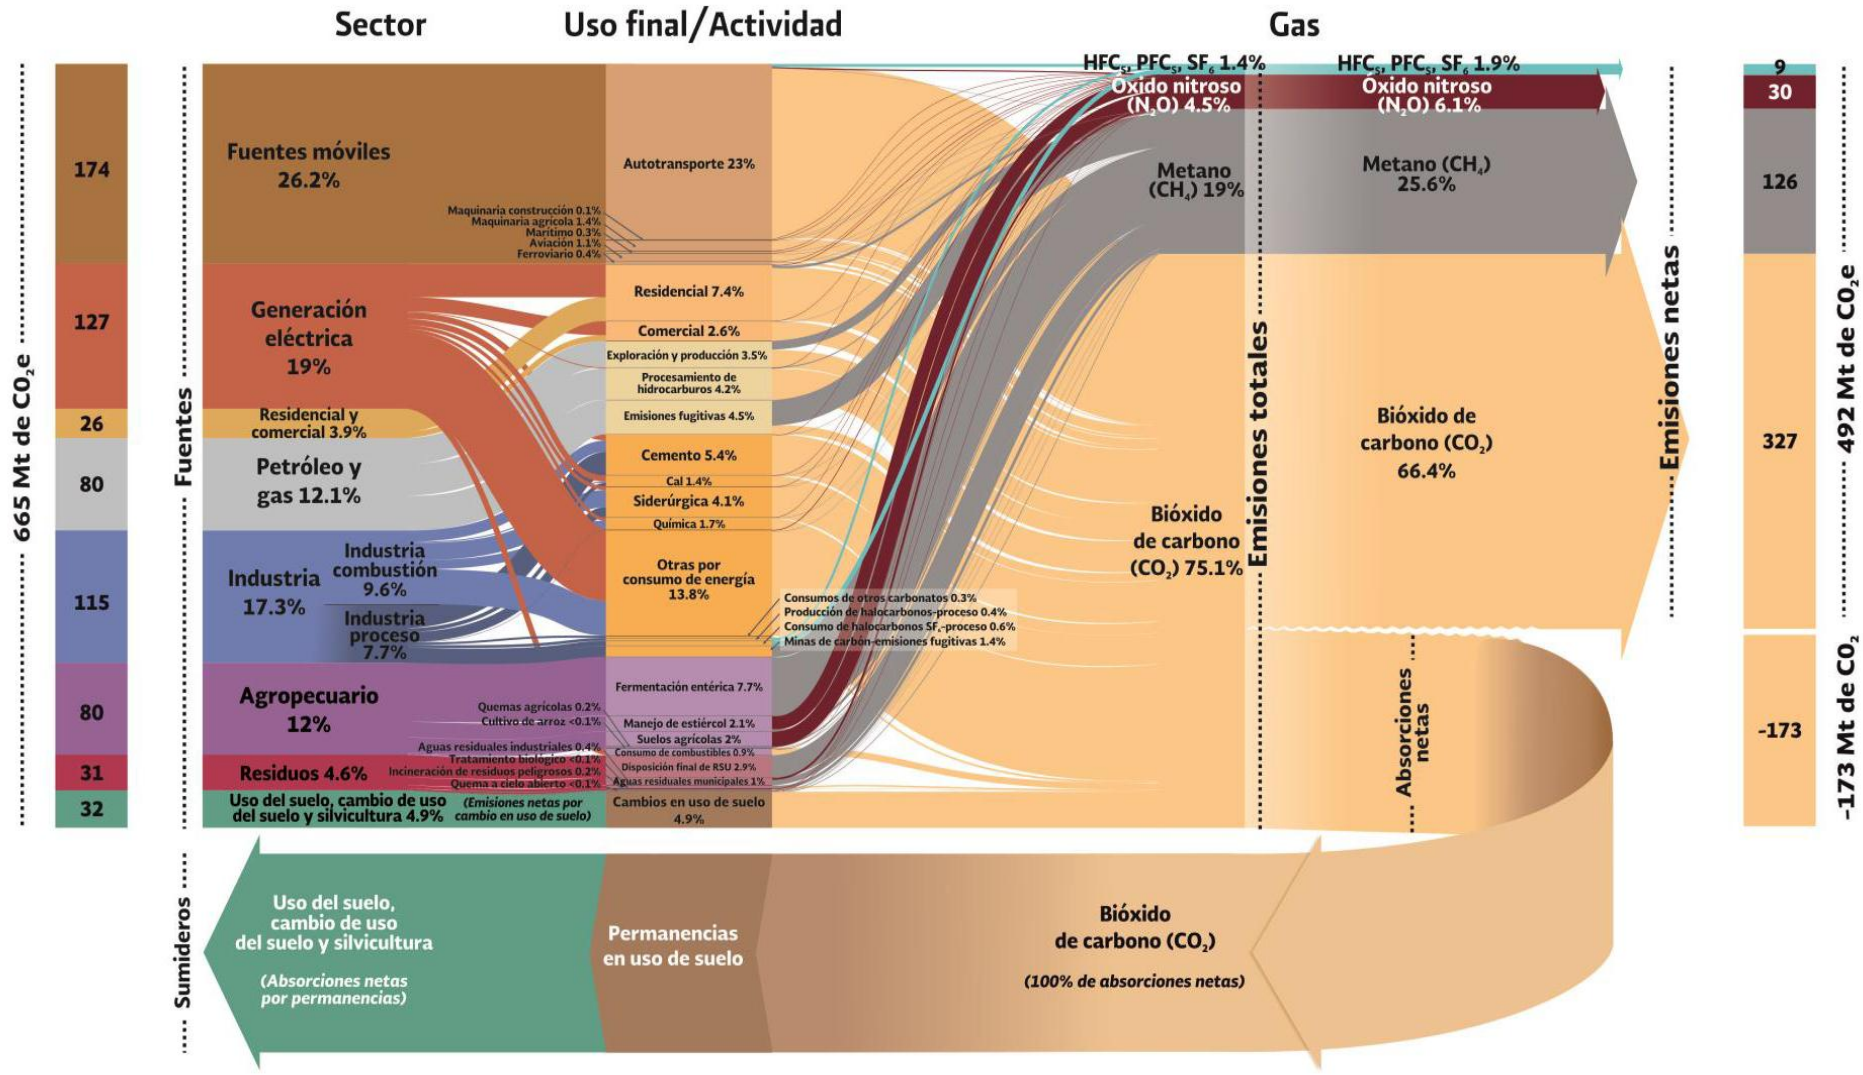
Sector

Uso final/Actividad

Gas

665 Mt de $CO_2e$

174

127

26

80

115

80

31

32

Fuentes

Fuentes móviles 26.2%

Generación eléctrica 19%

Residencial y comercial 3.9%

Petróleo y gas 12.1%

Industria 17.3%

Industria combustión 9.6%

Industria proceso 7.7%

Agropecuario 12%

Residuos 4.6%

Uso del suelo, cambio de uso del suelo y silvicultura 4.9%

(Emisiones netas por cambio en uso de suelo)

Autotransporte 23%

Maquinaria construcción 0.1%
Maquinaria agrícola 1.4%
Marítimo 0.3%
Aviación 1.1%
Ferroviario 0.4%

Residencial 7.4%

Comercial 2.6%

Exploración y producción 3.5%

Procesamiento de hidrocarburos 4.2%

Emisiones fugitivas 4.5%

Cemento 5.4%

Cal 1.4%

Siderúrgica 4.1%

Química 1.7%

Otras por consumo de energía 13.8%

Consumos de otros carbonatos 0.3%
Producción de halocarbonos-proceso 0.4%
Consumo de halocarbonos $SF_6$-proceso 0.6%
Minas de carbón-emisiones fugitivas 1.4%

Fermentación entérica 7.7%

Quemas agrícolas 0.2%
Cultivo de arroz <0.1%

Manejo de estiércol 2.1%

Suelos agrícolas 2%

Aguas residuales industriales 0.4%
Tratamiento biológico <0.1%
Incineración de residuos peligrosos 0.2%
Quema a cielo abierto <0.1%

Consumo de combustibles 0.9%
Disposición final de RSU 2.9%
Aguas residuales municipales 1%

Cambios en uso de suelo 4.9%

$HFC_s$, $PFC_s$, $SF_6$ 1.4%

Óxido nitroso ($N_2O$) 4.5%

Metano ($CH_4$) 19%

Bióxido de carbono ($CO_2$) 75.1%

Emisiones totales

$HFC_s$, $PFC_s$, $SF_6$ 1.9%

Óxido nitroso ($N_2O$) 6.1%

Metano ($CH_4$) 25.6%

Bióxido de carbono ($CO_2$) 66.4%

Absorciones netas

Emisiones netas

9

30

126

327

-173

492 Mt de $CO_2e$

-173 Mt de $CO_2$

Sumideros

Uso del suelo, cambio de uso del suelo y silvicultura

(Absorciones netas por permanencias)

Permanencias en uso de suelo

Bióxido de carbono ($CO_2$)

(100% de absorciones netas)